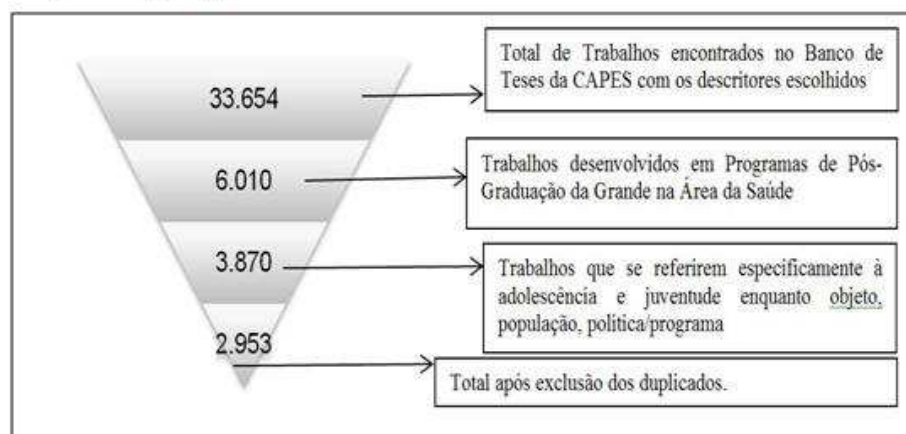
33.654

Total de Trabalhos encontrados no Banco de Teses da CAPES com os descritores escolhidos

6.010

Trabalhos desenvolvidos em Programas de Pós-Graduação da Grande na Área da Saúde

3.870

Trabalhos que se referirem especificamente à adolescência e juventude enquanto objeto, população, política/programa

2.953

Total após exclusão dos duplicados.